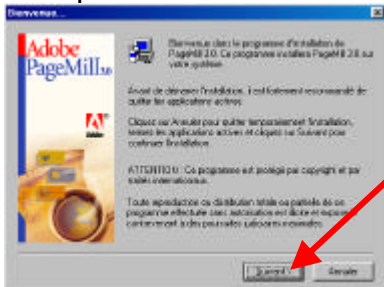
Bienvenue...

Adobe PageMill 3.0

Adobe

Bienvenue dans le programme d'installation de PageMill 3.0. Ce programme installera PageMill 3.0 sur votre système.

Avant de démarrer l'installation, il est fortement recommandé de quitter les applications actives.

Cliquez sur Annuler pour quitter temporairement l'installation, fermez les applications actives et cliquez sur Suivant pour continuer l'installation.

ATTENTION : Ce programme est protégé par copyright et par traités internationaux.

Toute reproduction ou distribution totale ou partielle de ce programme effectuée sans autorisation est illicite et exposera contrevenant à des poursuites judiciaires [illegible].

Suivant >

Annuler